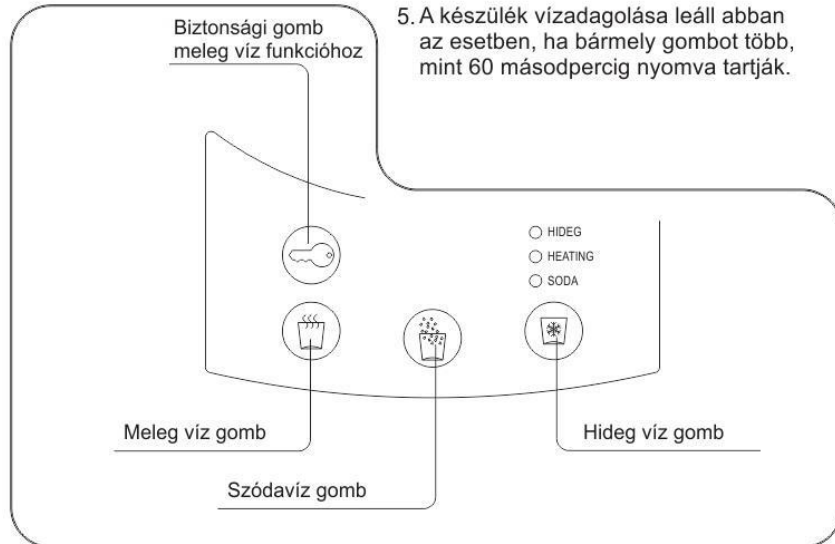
Biztonsági gomb meleg víz funkcióhoz

5. A készülék vízadagolása leáll abban az esetben, ha bármely gombot több, mint 60 másodpercig nyomva tartják.

HIDEG
HEATING
SODA

Meleg víz gomb

Hideg víz gomb

Szódavíz gomb